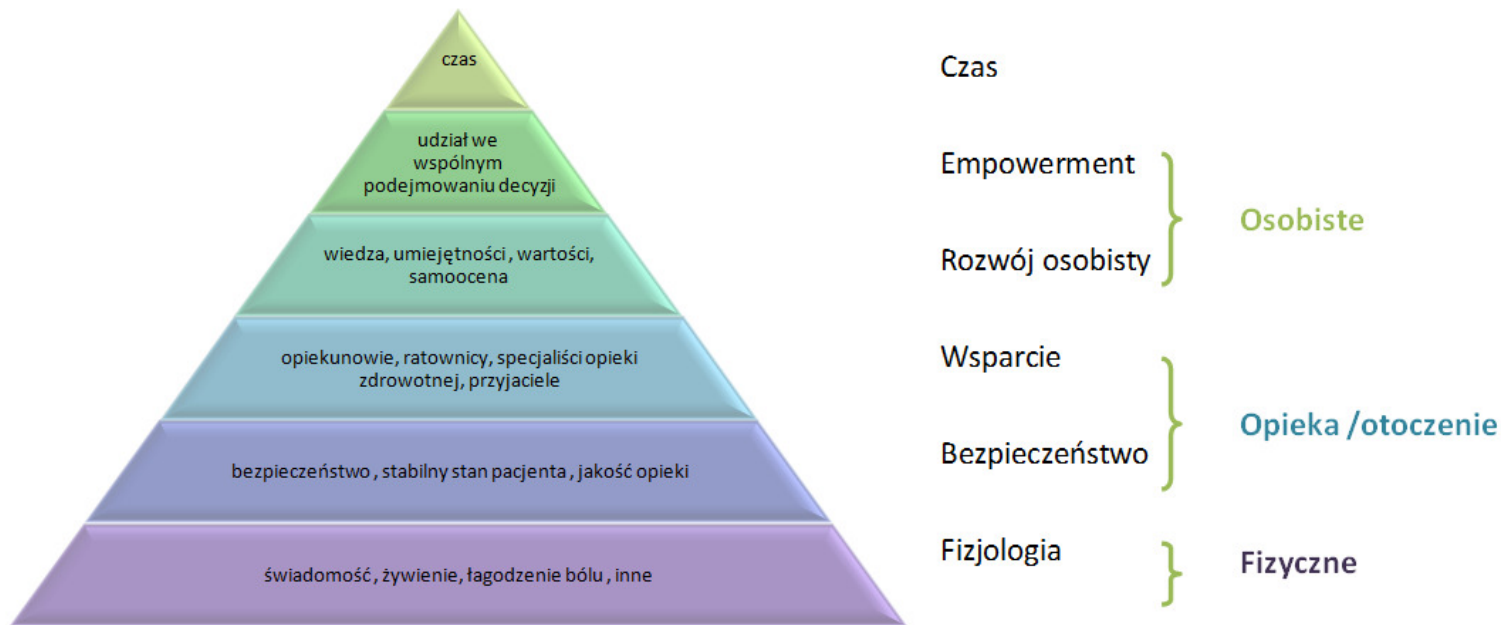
czas

udział we wspólnym podejmowaniu decyzji

wiedza, umiejętności , wartości, samoocena

opiekunowie, ratownicy, specjaliści opieki zdrowotnej, przyjaciele

bezpieczeństwo , stabilny stan pacjenta , jakość opieki

świadomość, żywienie, łagodzenie bólu , inne

Czas

Empowerment

Rozwój osobisty

Osobiste

Wsparcie

Bezpieczeństwo

Opieka /otoczenie

Fizjologia

Fizyczne